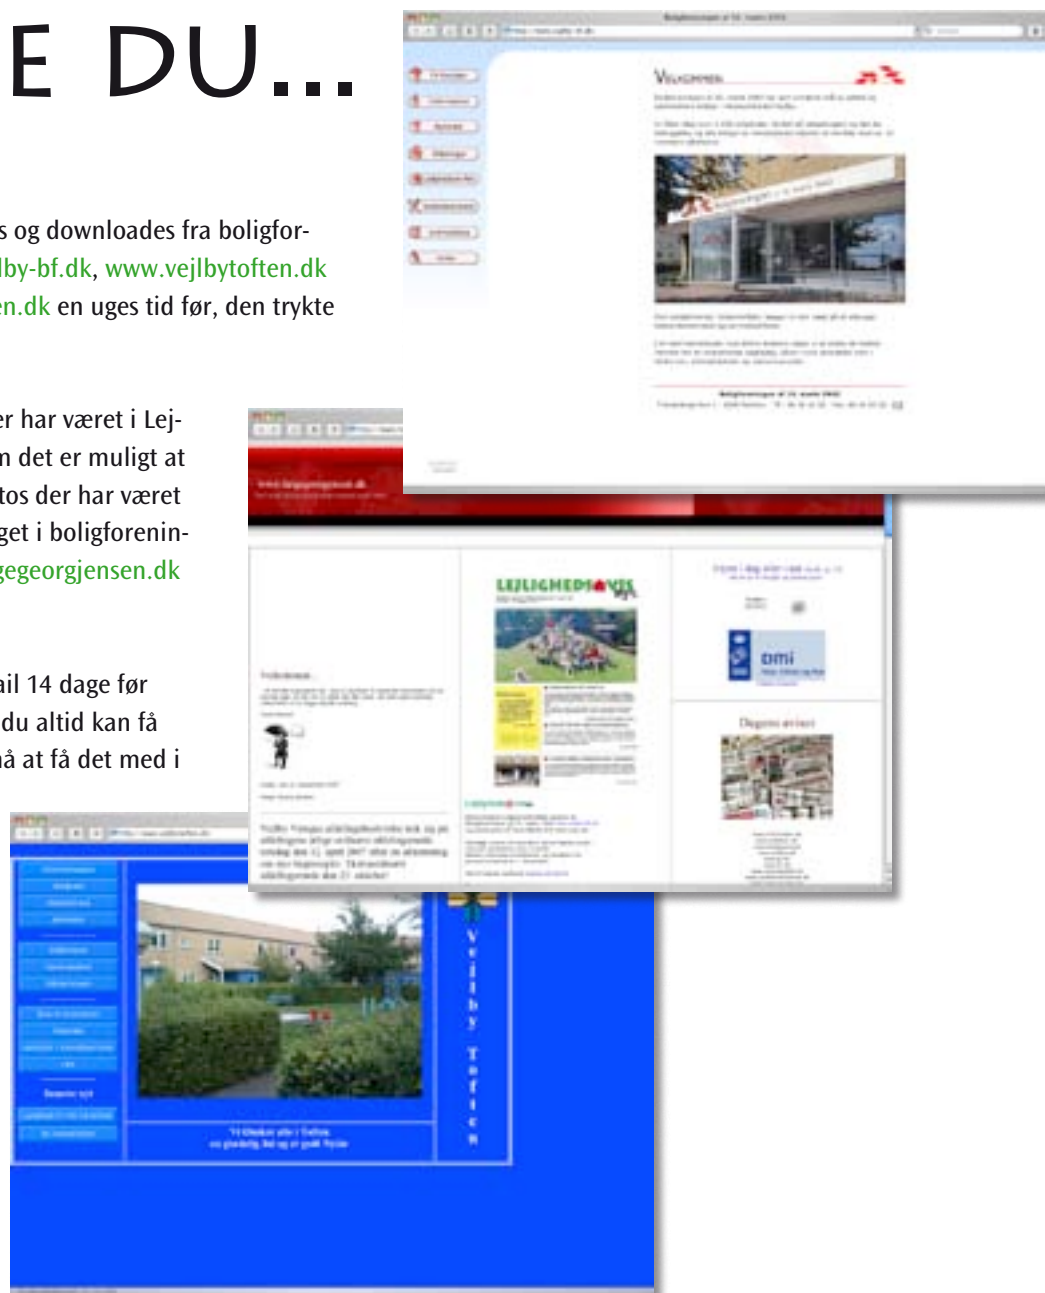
E DU...

s og downloades fra boligfor- lby-bf.dk, www.vejlbytoften.dk en.dk en uges tid før, den trykte

er har været i Lej- n det er muligt at tos der har været get i boligforenin- gegeorgjensen.dk

ail 14 dage før du altid kan få å at få det med i

Velkommen

LEJLIGHEDSAVIS

dmi

Dagens avisen

V
e
j
l
b
y

T
o
f
t
e
n